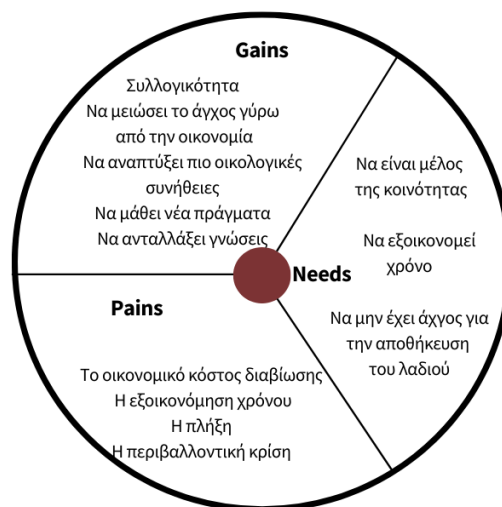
Gains

Συλλογικότητα
Να μειώσει το άγχος γύρω από την οικονομία
Να αναπτύξει πιο οικολογικές συνήθειες
Να μάθει νέα πράγματα
Να ανταλλάξει γνώσεις

Να είναι μέλος της κοινότητας

Να εξοικονομεί χρόνο

Needs

Να μην έχει άγχος για την αποθήκευση του λαδιού

Pains

Το οικονομικό κόστος διαβίωσης
Η εξοικονόμηση χρόνου
Η πλήξη
Η περιβαλλοντική κρίση